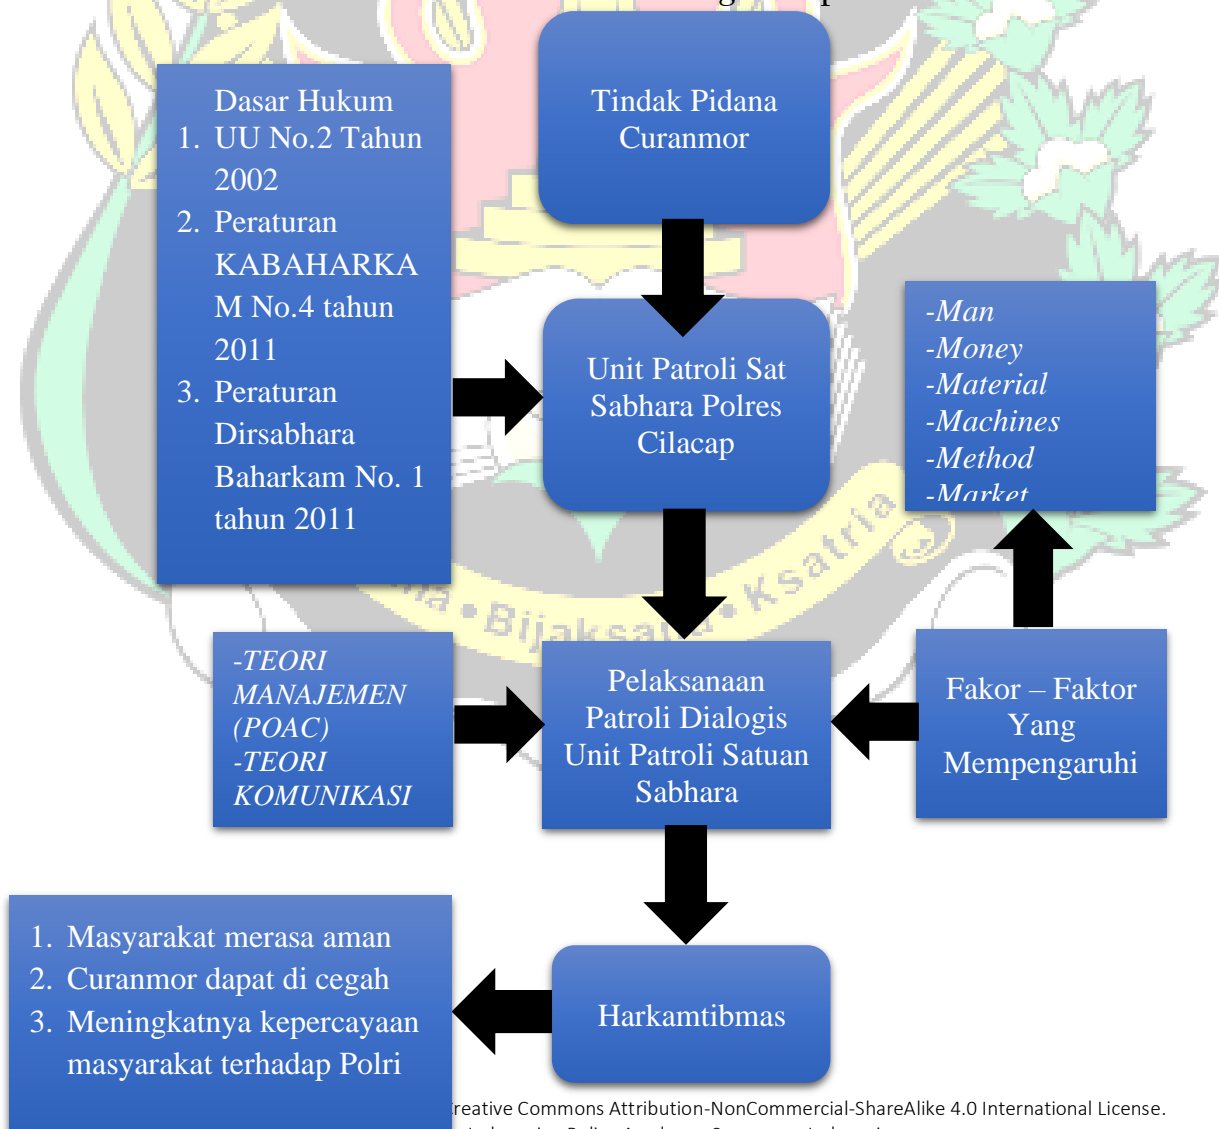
Dasar Hukum
1. UU No.2 Tahun 2002
2. Peraturan KABAHARKAM No.4 tahun 2011
3. Peraturan Dirsabhara Baharkam No. 1 tahun 2011

Tindak Pidana Curanmor

Unit Patroli Sat Sabhara Polres Cilacap

-Man
-Money
-Material
-Machines
-Method
-Market

-TEORI MANAJEMEN (POAC)
-TEORI KOMUNIKASI

Pelaksanaan Patroli Dialogis Unit Patroli Satuan Sabhara

Fakor – Faktor Yang Mempengaruhi

Bijaksana • Ksatria

1. Masyarakat merasa aman
2. Curanmor dapat di cegah
3. Meningkatnya kepercayaan masyarakat terhadap Polri

Harkamtibmas

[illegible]reative Commons Attribution-NonCommercial-ShareAlike 4.0 International License.